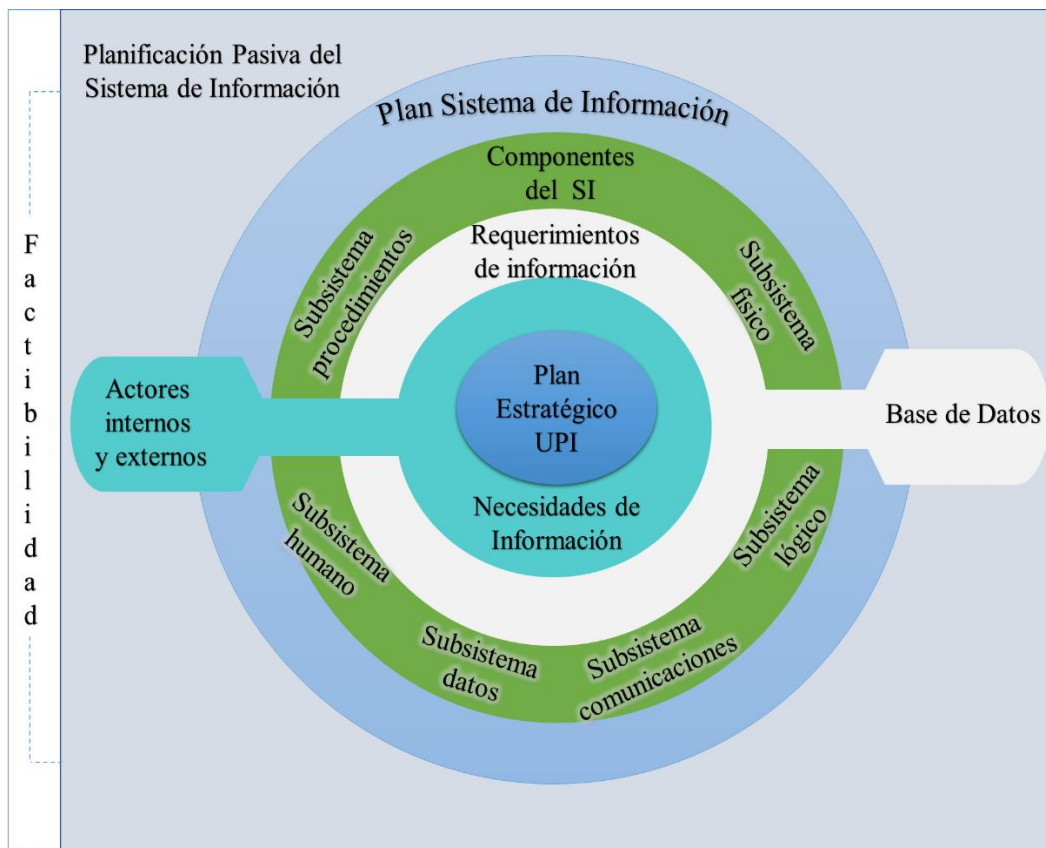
F
a
c
t
i
b
i
l
i
d
a
d

Planificación Pasiva del Sistema de Información

Plan Sistema de Información

Componentes del SI

Subsistema procedimientos

Requerimientos de información

Subsistema físico

Actores internos y externos

Plan Estratégico UPI

Base de Datos

Necesidades de Información

Subsistema humano

Subsistema lógico

Subsistema datos

Subsistema comunicaciones